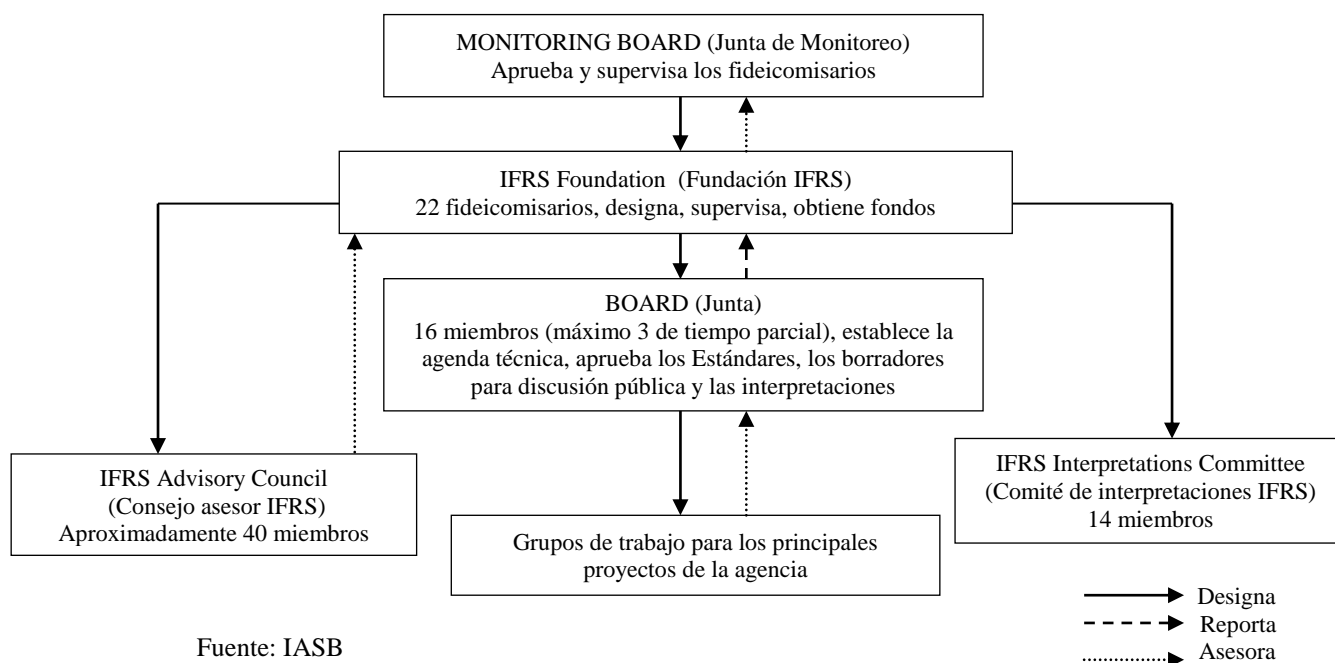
MONITORING BOARD (Junta de Monitoreo)
Aprueba y supervisa los fideicomisarios

IFRS Foundation (Fundación IFRS)
22 fideicomisarios, designa, supervisa, obtiene fondos

BOARD (Junta)
16 miembros (máximo 3 de tiempo parcial), establece la agenda técnica, aprueba los Estándares, los borradores para discusión pública y las interpretaciones

IFRS Advisory Council
(Consejo asesor IFRS)
Aproximadamente 40 miembros

Grupos de trabajo para los principales proyectos de la agencia

IFRS Interpretations Committee
(Comité de interpretaciones IFRS)
14 miembros

Designa
Reporta
Asesora

Fuente: IASB